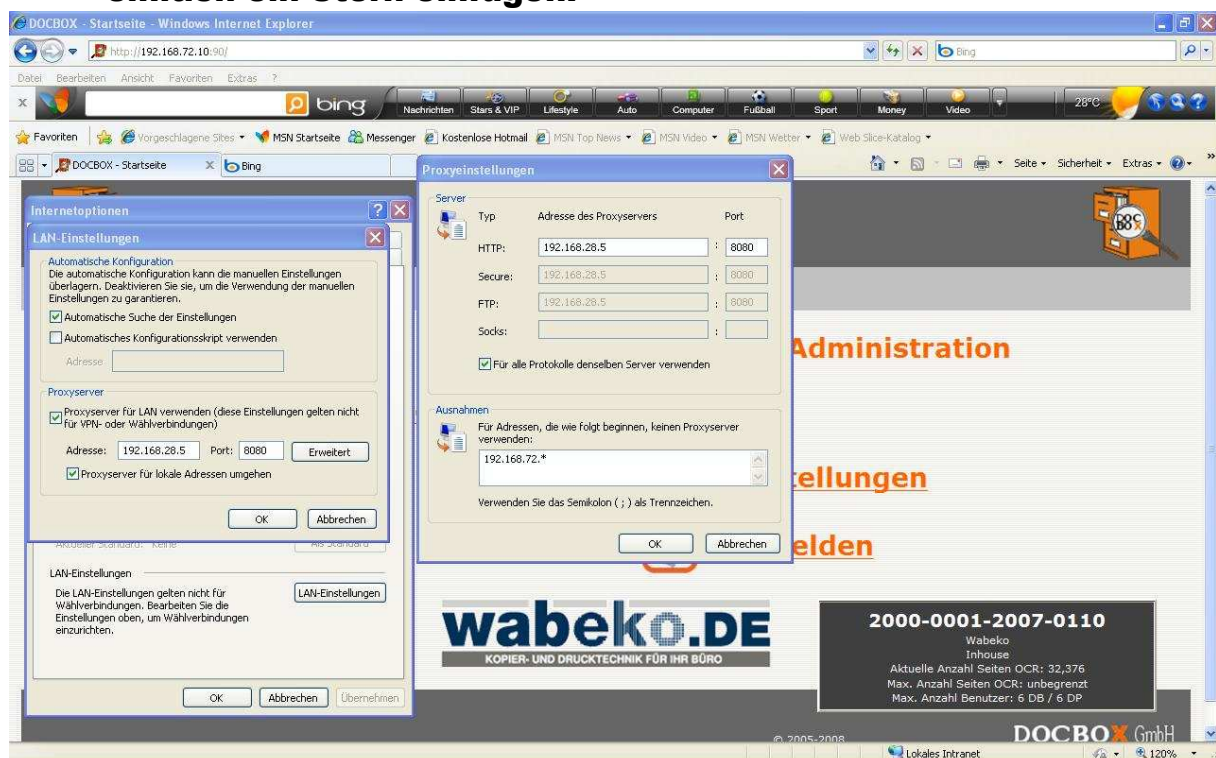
DOCBOX - Startseite - Windows Internet Explorer

http://192.168.72.10:90/

Bing

Datei Bearbeiten Ansicht Favoriten Extras ?

bing Nachrichten Stars & VIP Lifestyle Auto Computer Fußball Sport Money Video 28°C

Favoriten Vorgeschlagene Sites MSN Startseite Messenger Kostenlose Hotmail MSN Top News MSN Video MSN Wetter Web Slice-Katalog

DOCBOX - Startseite Bing

Seite Sicherheit Extras

Internetoptionen

LAN-Einstellungen

Automatische Konfiguration
Die automatische Konfiguration kann die manuellen Einstellungen überlagern. Deaktivieren Sie sie, um die Verwendung der manuellen Einstellungen zu garantieren.

Automatische Suche der Einstellungen

Automatisches Konfigurationsskript verwenden

Adresse

Proxyserver

Proxyserver für LAN verwenden (diese Einstellungen gelten nicht für VPN- oder Wählverbindungen)

Adresse: 192.168.28.5 Port: 8080 Erweitert

Proxyserver für lokale Adressen umgehen

OK Abbrechen

Aktueller Standard: Keine Als Standard

LAN-Einstellungen

Die LAN-Einstellungen gelten nicht für Wählverbindungen. Bearbeiten Sie die Einstellungen oben, um Wählverbindungen einzurichten.

LAN-Einstellungen

OK Abbrechen Übernehmen

Proxyeinstellungen

Server

| Typ | Adresse des Proxyservers | Port |
|---|---|---|
| HTTP: | 192.168.28.5 | 8080 |
| Secure: | 192.168.28.5 | 8080 |
| FTP: | 192.168.28.5 | 8080 |
| Socks: | | |

Für alle Protokolle denselben Server verwenden

Ausnahmen

Für Adressen, die wie folgt beginnen, keinen Proxyserver verwenden:

192.168.72.*

Verwenden Sie das Semikolon ( ; ) als Trennzeichen.

OK Abbrechen

Administration

tellungen

elden

wabeko.DE
KOPIER- UND DRUCKTECHNIK FÜR IHR BÜRO

2000-0001-2007-0110
Wabeko
Inhouse
Aktuelle Anzahl Seiten OCR: 32,376
Max. Anzahl Seiten OCR: unbegrenzt
Max. Anzahl Benutzer: 6 DB / 6 DP

© 2005-2008

DOCBOX GmbH

Lokales Intranet

120%